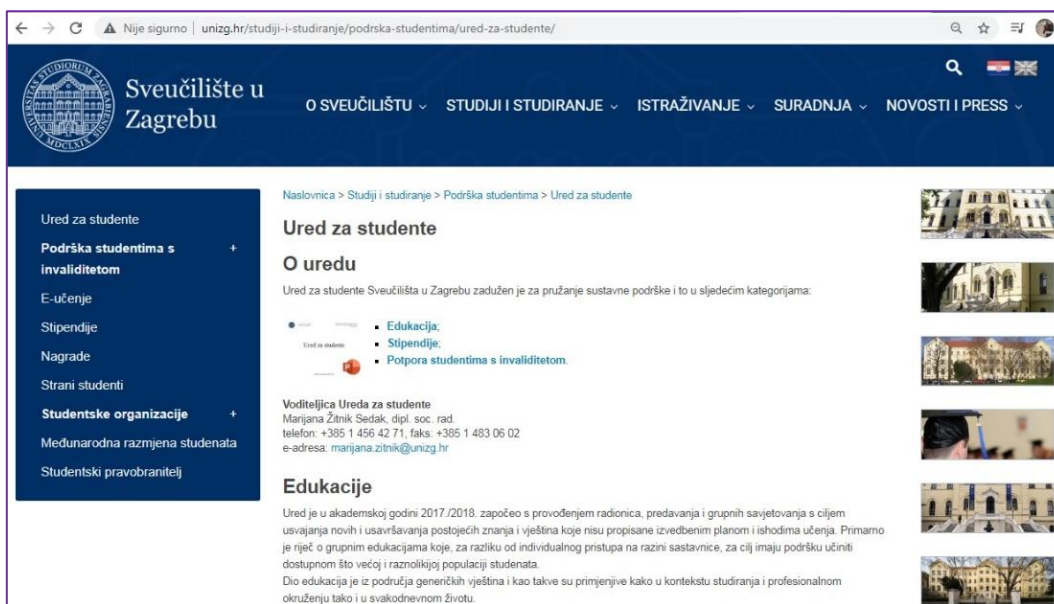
Nije sigurno | unizg.hr/studiji-i-studiranje/podrska-studentima/ured-za-studente/

Sveučilište u Zagrebu

O SVEUČILIŠTU ⌄ STUDIJI I STUDIRANJE ⌄ ISTRAŽIVANJE ⌄ SURADNJA ⌄ NOVOSTI I PRESS ⌄

Ured za studente
Podrška studentima s invaliditetom +
E-učenje
Stipendije
Nagrade
Strani studenti
Studentske organizacije +
Međunarodna razmjena studenata
Studentski pravobranitelj

Naslovnica > Studiji i studiranje > Podrška studentima > Ured za studente

Ured za studente

O uredu

Ured za studente Sveučilišta u Zagrebu zadužen je za pružanje sustavne podrške i to u sljedećim kategorijama:

Ured za studente

- Edukacija;
- Stipendije;
- Potpora studentima s invaliditetom.

Voditeljica Ureda za studente
Marijana Žitnik Sedak, dipl. soc. rad.
telefon: +385 1 456 42 71, faks: +385 1 483 06 02
e-adresa: marijana.zitnik@unizg.hr

Edukacije

Ured je u akademskoj godini 2017./2018. započeo s provođenjem radionica, predavanja i grupnih savjetovanja s ciljem usvajanja novih i usavršavanja postojećih znanja i vještina koje nisu propisane izvedbenim planom i ishodima učenja. Primarno je riječ o grupnim edukacijama koje, za razliku od individualnog pristupa na razini sastavnice, za cilj imaju podršku učiniti dostupnom što većoj i raznolikijoj populaciji studenata.
Dio edukacija je iz područja generičkih vještina i kao takve su primjenjive kako u kontekstu studiranja i profesionalnom okruženju tako i u svakodnevnom životu.